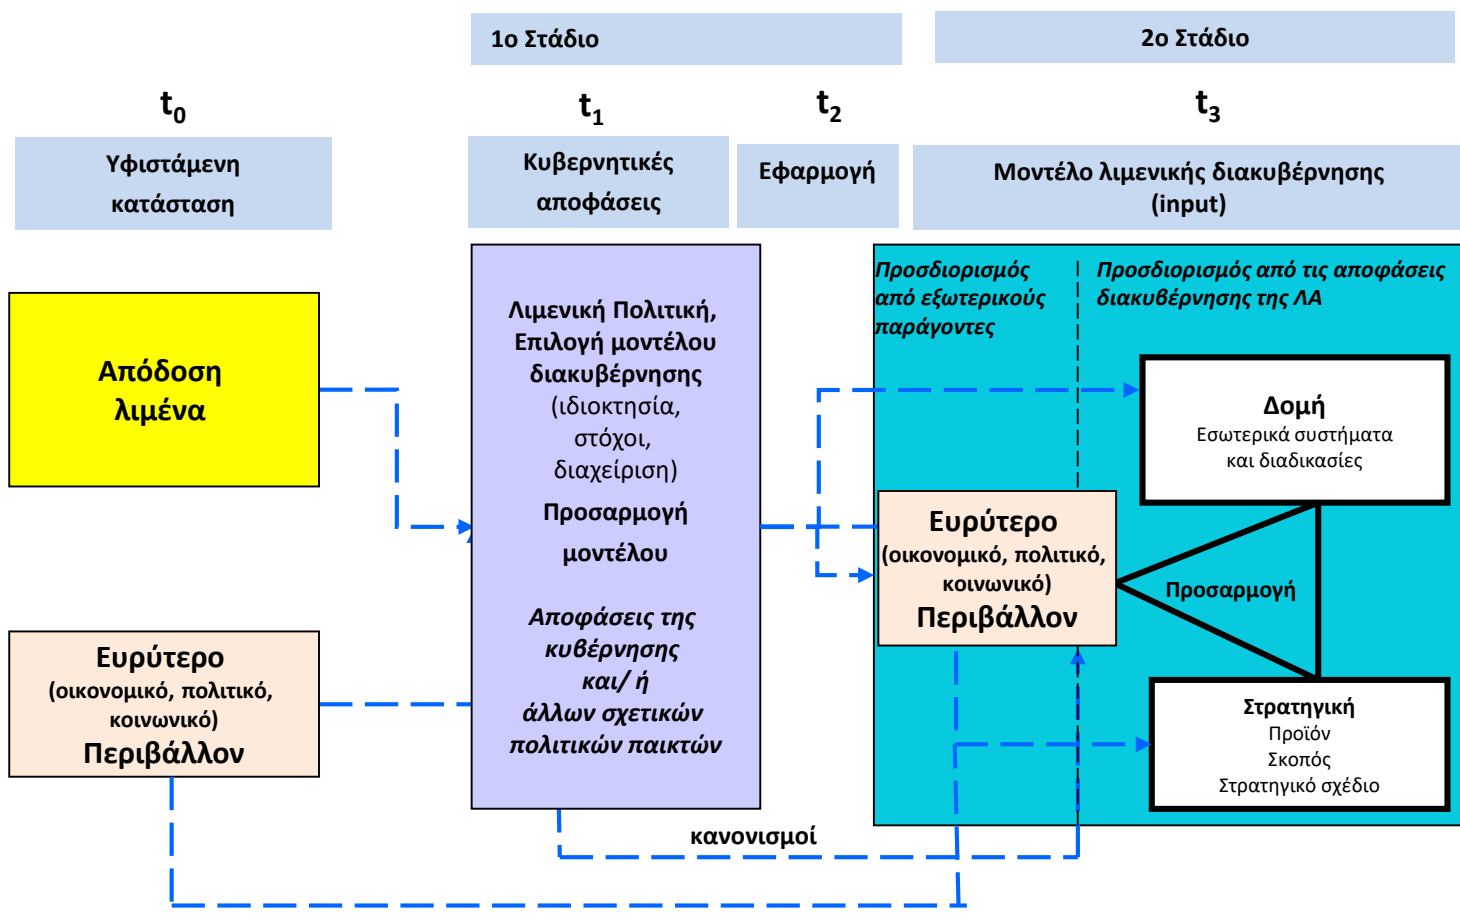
1ο Στάδιο

2ο Στάδιο

$t_0$

Υφιστάμενη κατάσταση

$t_1$

Κυβερνητικές αποφάσεις

$t_2$

Εφαρμογή

$t_3$

Μοντέλο λιμενικής διακυβέρνησης (input)

Απόδοση λιμένα

Λιμενική Πολιτική, Επιλογή μοντέλου διακυβέρνησης (ιδιοκτησία, στόχοι, διαχείριση)

Προσαρμογή μοντέλου

Αποφάσεις της κυβέρνησης και/ ή άλλων σχετικών πολιτικών παικτών

Ευρύτερο (οικονομικό, πολιτικό, κοινωνικό) Περιβάλλον

Προσδιορισμός από εξωτερικούς παράγοντες

Προσδιορισμός από τις αποφάσεις διακυβέρνησης της ΛΑ

Δομή
Εσωτερικά συστήματα και διαδικασίες

Ευρύτερο (οικονομικό, πολιτικό, κοινωνικό) Περιβάλλον

Προσαρμογή

Στρατηγική
Προϊόν
Σκοπός
Στρατηγικό σχέδιο

κανονισμοί